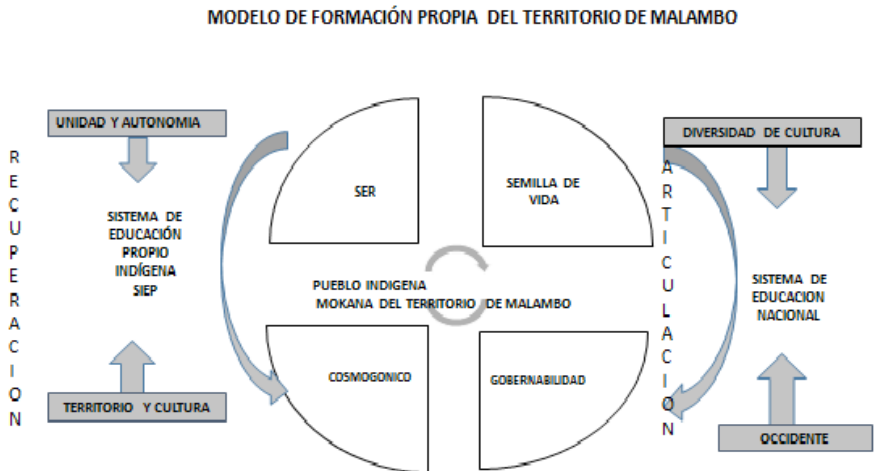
MODELO DE FORMACIÓN PROPIA DEL TERRITORIO DE MALAMBO

R
E
C
U
P
E
R
A
C
I
O
N

UNIDAD Y AUTONOMIA

SISTEMA DE EDUCACIÓN PROPIO INDÍGENA SIEP

TERRITORIO Y CULTURA

SER

SEMILLA DE VIDA

PUEBLO INDIGENA MOKANA DEL TERRITORIO DE MALAMBO

COSMOGONICO

GOBERNABILIDAD

A
R
T
I
C
U
L
A
C
I
O
N

DIVERSIDAD DE CULTURA

SISTEMA DE EDUCACION NACIONAL

OCCIDENTE